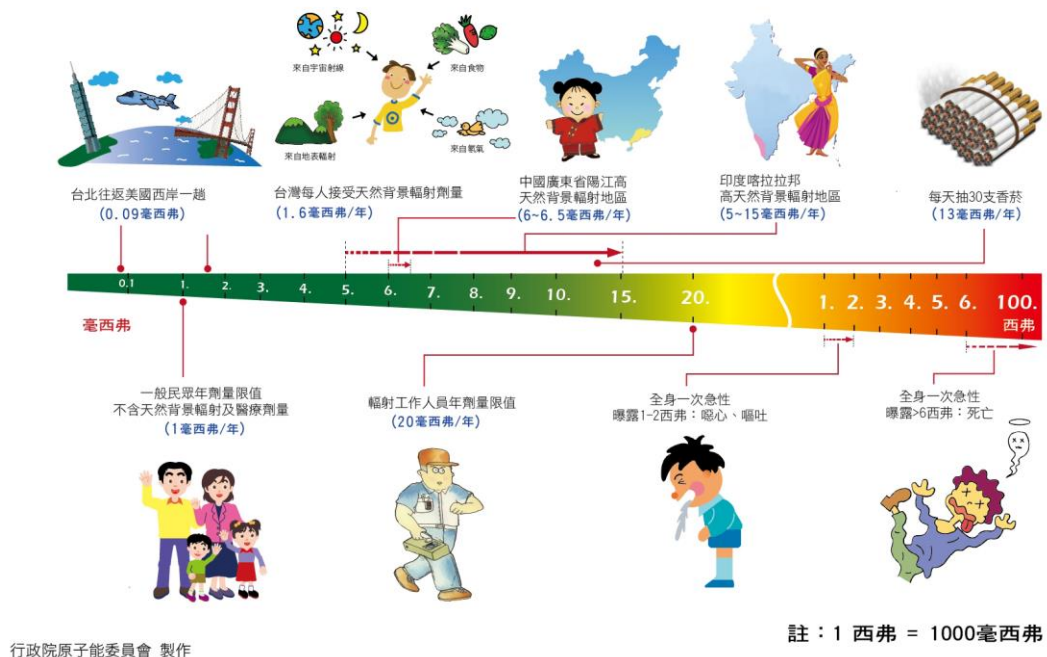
來自宇宙射線
來自食物
來自地表輻射
來自氡氣

台北往返美國西岸一趟
（0.09毫西弗）

台灣每人接受天然背景輻射劑量
（1.6毫西弗/年）

中國廣東省陽江高天然背景輻射地區
（6~6.5毫西弗/年）

印度喀拉拉邦高天然背景輻射地區
（5~15毫西弗/年）

每天抽30支香菸
（13毫西弗/年）

0.1 1. 2. 3. 4. 5. 6. 7. 8. 9. 10. 15. 20. 1. 2. 3. 4. 5. 6. 100.

毫西弗

西弗

一般民眾年劑量限值
不含天然背景輻射及醫療劑量
（1毫西弗/年）

輻射工作人員年劑量限值
（20毫西弗/年）

全身一次急性
曝露1-2西弗：噁心、嘔吐

全身一次急性
曝露>6西弗：死亡

行政院原子能委員會 製作

註：1 西弗 = 1000毫西弗